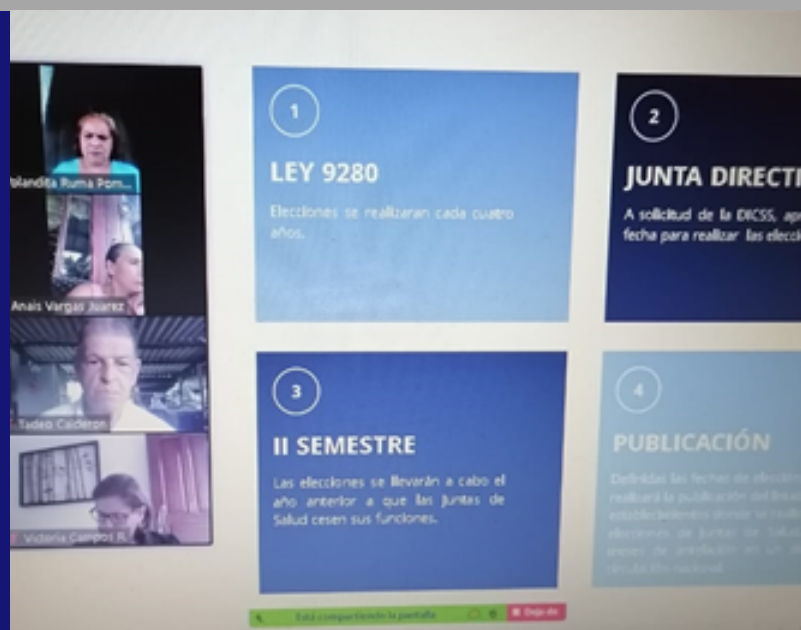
Yolandita Ruma Pom...

Anais Vargas Juarez

Tadeo Calderon

Victoria Campos R.

1

LEY 9280

Elecciones se realizaran cada cuatro años.

2

JUNTA DIRECTI

A solicitud de la DICSS, apr fecha para realizar las eleccio

3

II SEMESTRE

Las elecciones se llevarán a cabo el año anterior a que las Juntas de Salud cesen sus funciones.

4

PUBLICACIÓN

Definidas las fechas de elección realizará la publicación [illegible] establecimientos donde se real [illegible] elecciones de Juntas de Salud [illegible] meses de antelación en un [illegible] circulación nacional.

Está compartiendo la pantalla

Dejar de